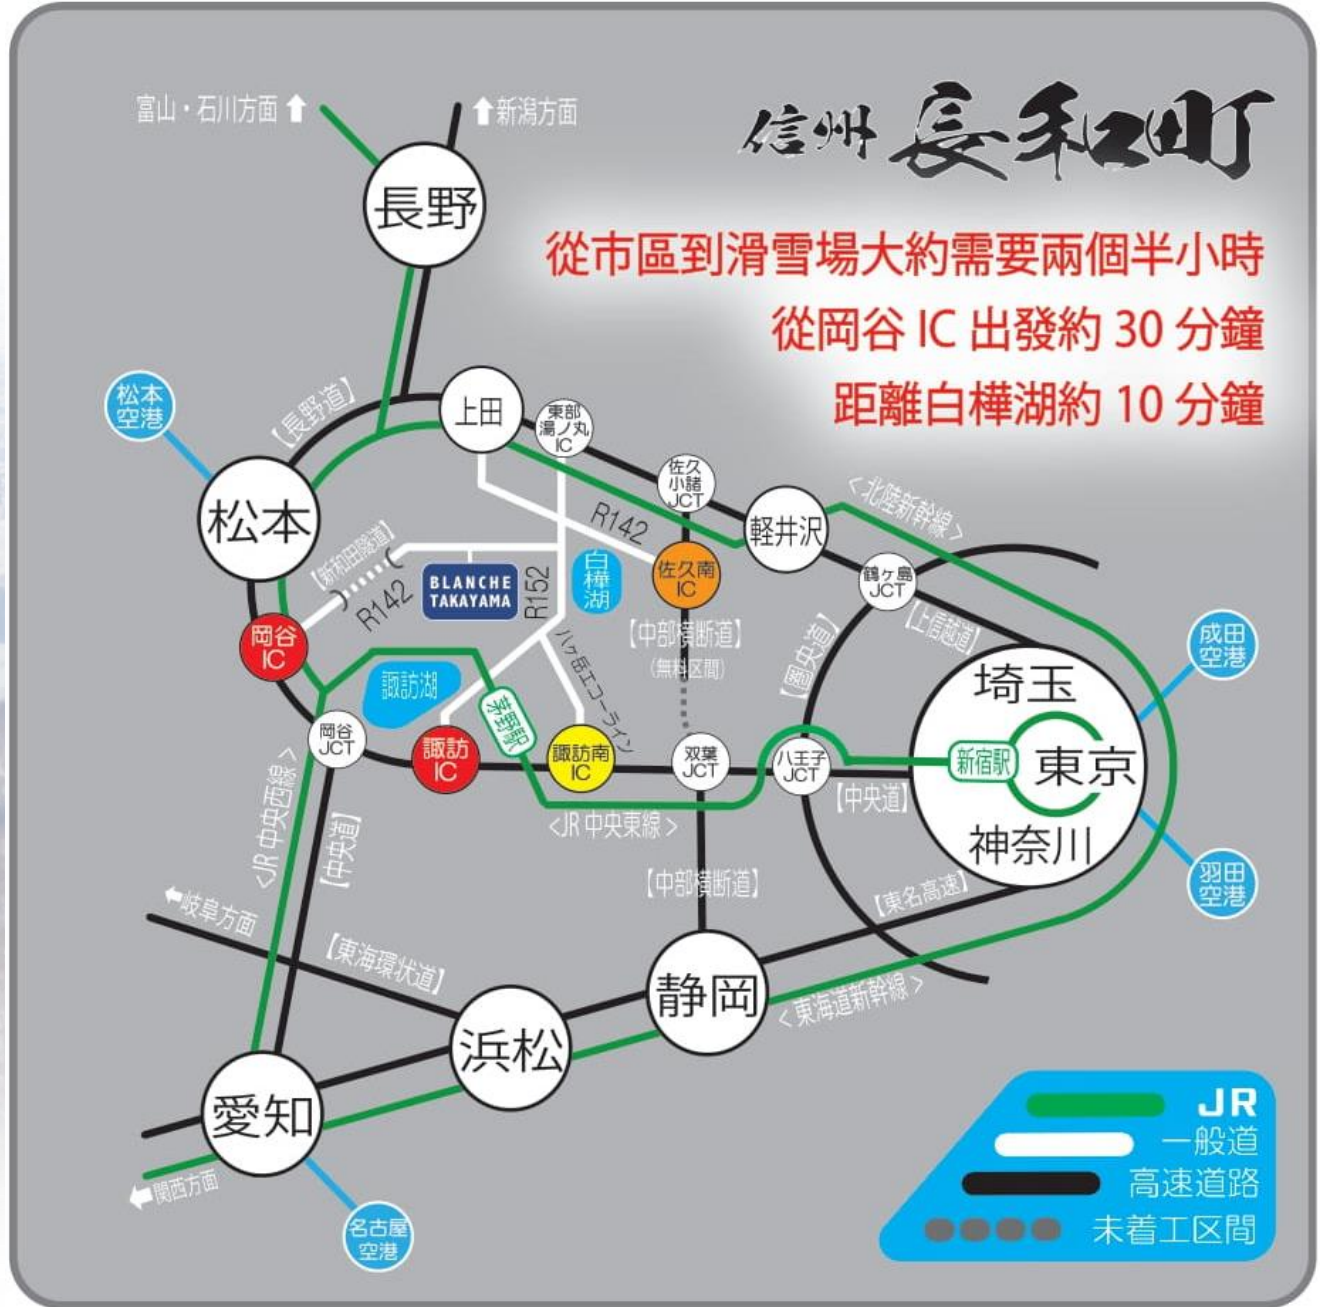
信州 長和町

從市區到滑雪場大約需要兩個半小時
從岡谷 IC 出發約 30 分鐘
距離白樺湖約 10 分鐘

富山・石川方面
新潟方面
長野
松本空港
【長野道】
上田
東部湯ノ丸IC
佐久小諸JCT
軽井沢
<北陸新幹線>
松本
新和田隧道
R142
BLANCHE TAKAYAMA
R152
白樺湖
佐久南IC
鶴ヶ島JCT
【上信越道】
成田空港
岡谷IC
【中部横断道】
(無料区間)
【圏央道】
諏訪湖
茅野駅
ハヶ岳エコーライン
埼玉
岡谷JCT
諏訪IC
諏訪南IC
双葉JCT
八王子JCT
新宿駅
東京
【中央道】
<JR中央東線>
神奈川
羽田空港
<JR中央西線>
【中央道】
【中部横断道】
【東名高速】
岐阜方面
【東海環状道】
静岡
<東海道新幹線>
浜松
愛知
関西方面
名古屋空港
JR
一般道
高速道路
未着工区間